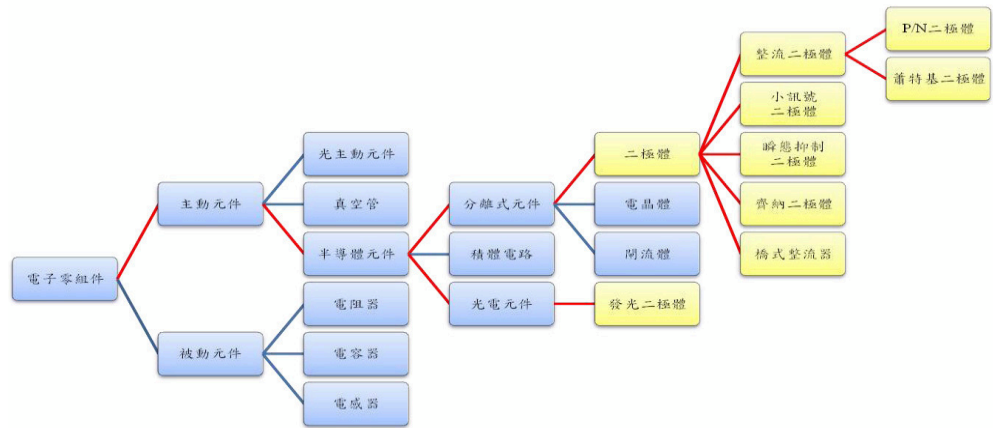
電子零組件

主動元件

被動元件

光主動元件

真空管

半導體元件

電阻器

電容器

電感器

分離式元件

積體電路

光電元件

二極體

電晶體

閘流體

發光二極體

整流二極體

小訊號二極體

瞬態抑制二極體

齊納二極體

橋式整流器

P/N二極體

蕭特基二極體